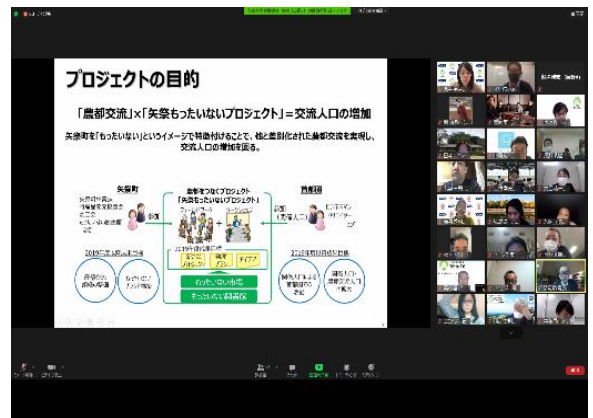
プロジェクトの目的

「農都交流」×「矢祭もったいないプロジェクト」＝交流人口の増加

矢祭町を「もったいない」というイメージで特徴付けることで、他と差別化された農都交流を実現し、交流人口の増加を図る。

矢祭町

首都圏

農都をつなぐプロジェクト
「矢祭もったいないプロジェクト」

もったいない市場

もったいない商品化

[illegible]